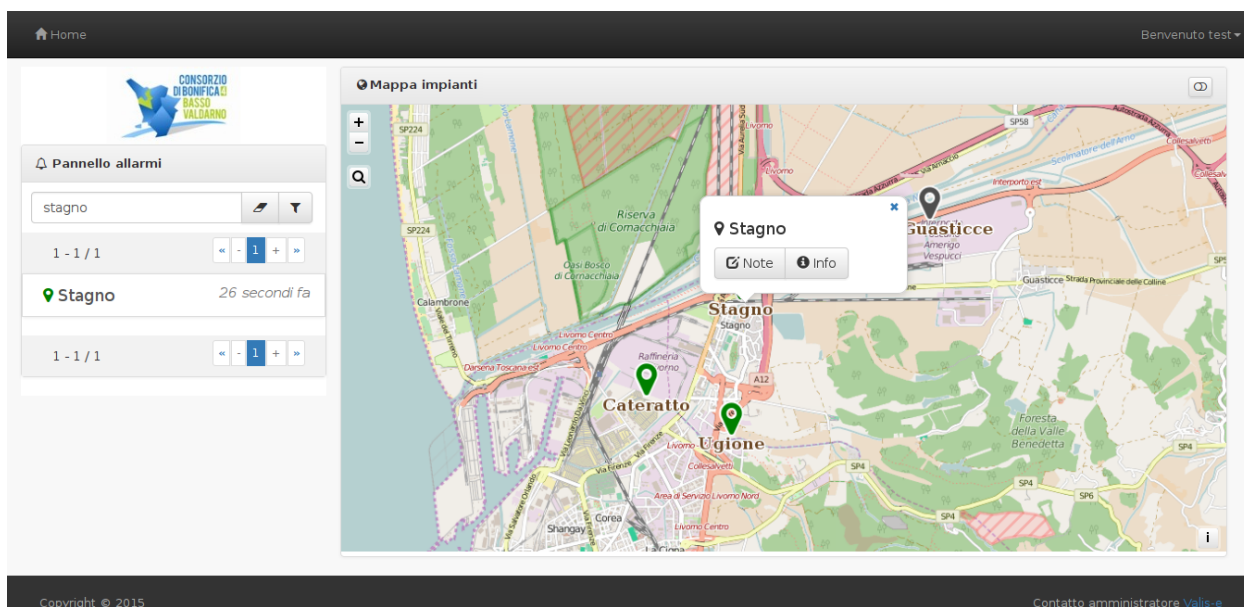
Home

Benvenuto test

CONSORZIO DI BONIFICA 4 BASSO VALDARNO

Pannello allarmi

stagno

1 - 1 / 1

« - 1 + »

Stagno

26 secondi fa

1 - 1 / 1

« - 1 + »

Mappa impianti

+
−

SP224
SP224
Riserva di Cornacchiaia
Oasi Bosco di Cornacchiaia
Calambrone
Livorno
Livorno
SP58
Interporto est
Guasticce
Amerigo Vespucci
Guasticce Strada Provinciale delle Colline
Stagno
Stagno
Livorno Centro
Livorno Centro
Darsena Toscana est
Raffineria Livorno
A12
Cateratto
Ugione
Livorno
Collesalvetti
Foresta della Valle Benedetta
SP4
SP4
SP4
SP6
SP4
Area di Servizio Livorno Nord
Livorno Centro
Corea
Shangay
La Cigna
Via Firenze

Stagno

Note

Info

i

Copyright © 2015

Contatto amministratore Valis-e